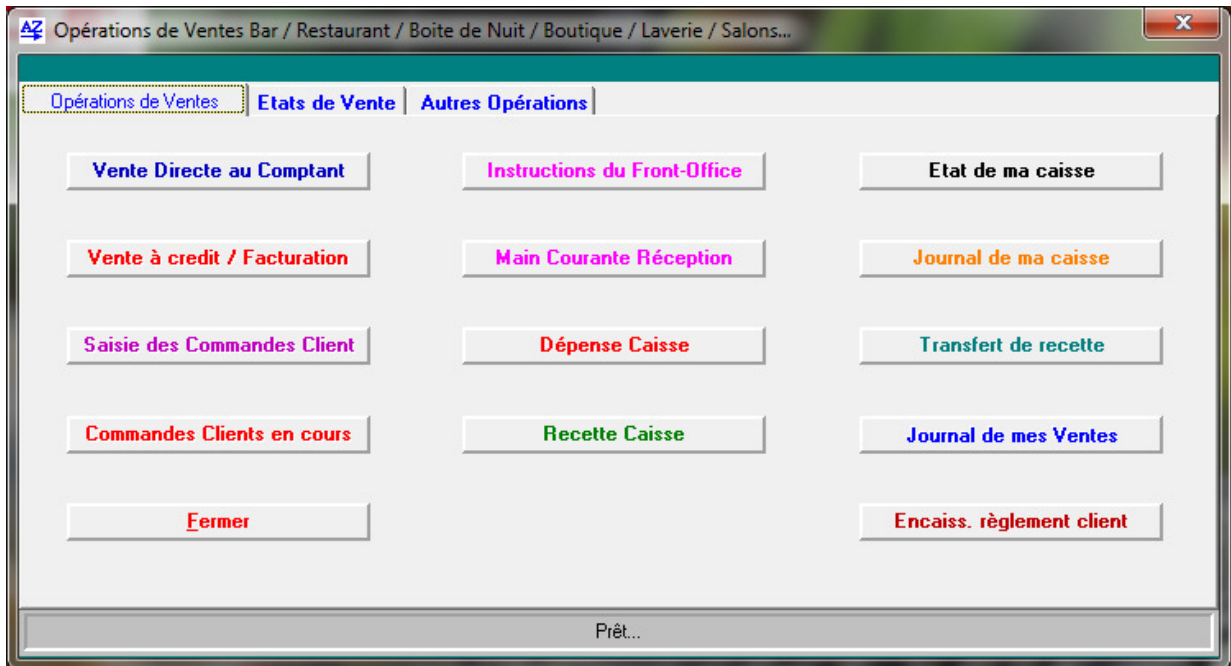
AZ Opérations de Ventes Bar / Restaurant / Boite de Nuit / Boutique / Laverie / Salons...

X

Opérations de Ventes | Etats de Vente | Autres Opérations

Vente Directe au Comptant

Instructions du Front-Office

Etat de ma caisse

Vente à credit / Facturation

Main Courante Réception

Journal de ma caisse

Saisie des Commandes Client

Dépense Caisse

Transfert de recette

Commandes Clients en cours

Recette Caisse

Journal de mes Ventes

Fermer

Encaiss. règlement client

Prêt...